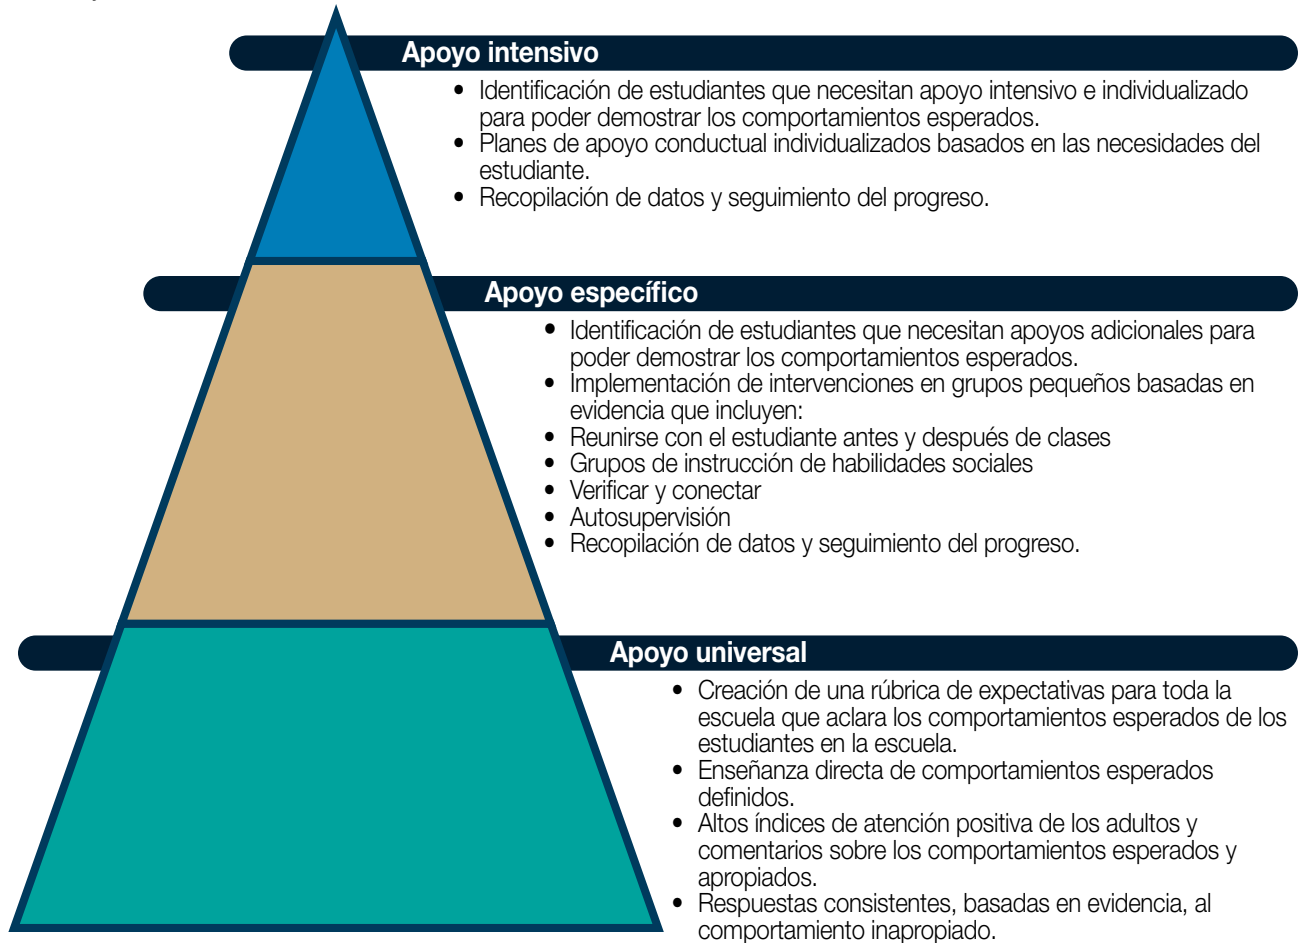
Apoyo intensivo

- Identificación de estudiantes que necesitan apoyo intensivo e individualizado para poder demostrar los comportamientos esperados.
- Planes de apoyo conductual individualizados basados en las necesidades del estudiante.
- Recopilación de datos y seguimiento del progreso.

Apoyo específico

- Identificación de estudiantes que necesitan apoyos adicionales para poder demostrar los comportamientos esperados.
- Implementación de intervenciones en grupos pequeños basadas en evidencia que incluyen:
- Reunirse con el estudiante antes y después de clases
- Grupos de instrucción de habilidades sociales
- Verificar y conectar
- Autosupervisión
- Recopilación de datos y seguimiento del progreso.

Apoyo universal

- Creación de una rúbrica de expectativas para toda la escuela que aclara los comportamientos esperados de los estudiantes en la escuela.
- Enseñanza directa de comportamientos esperados definidos.
- Altos índices de atención positiva de los adultos y comentarios sobre los comportamientos esperados y apropiados.
- Respuestas consistentes, basadas en evidencia, al comportamiento inapropiado.